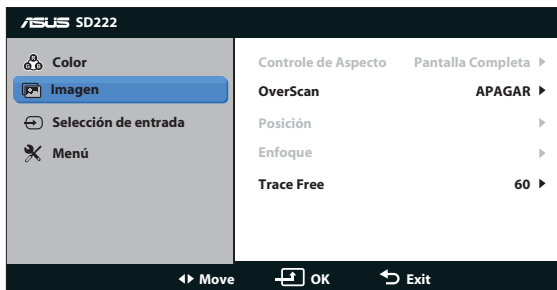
ASUS SD222

Color
Imagen
Selección de entrada
Menú

| | |
|---|---|
| Controle de Aspecto | Pantalla Completa ▶ |
| OverScan | APAGAR ▶ |
| Posición | ▶ |
| Enfoque | ▶ |
| Trace Free | 60 ▶ |

◀▶ Move OK Exit